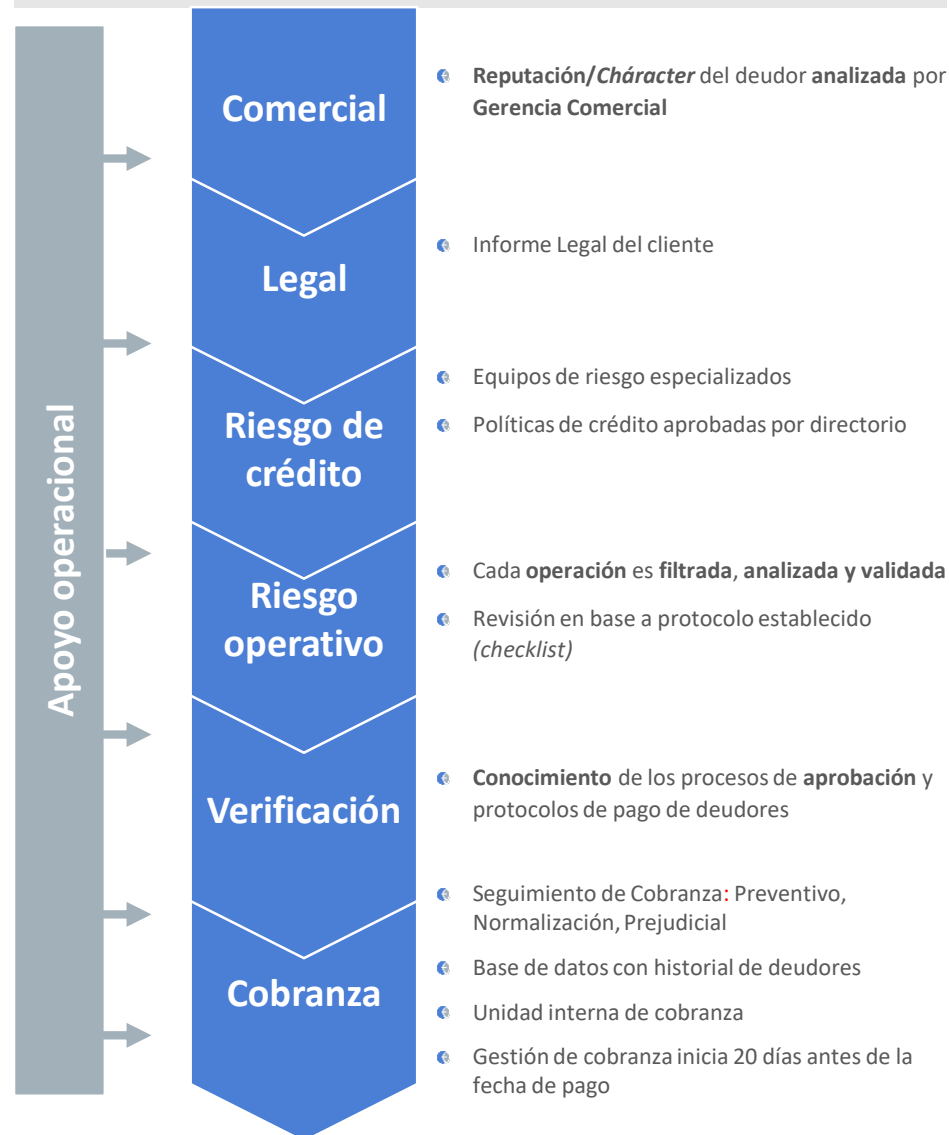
Apoyo operacional

Comercial

Reputación/*Cháracter* del deudor analizada por Gerencia Comercial

Legal

Informe Legal del cliente

Riesgo de crédito

Equipos de riesgo especializados

Políticas de crédito aprobadas por directorio

Riesgo operativo

Cada operación es filtrada, analizada y validada

Revisión en base a protocolo establecido *(checklist)*

Verificación

Conocimiento de los procesos de aprobación y protocolos de pago de deudores

Cobranza

Seguimiento de Cobranza: Preventivo, Normalización, Prejudicial

Base de datos con historial de deudores

Unidad interna de cobranza

Gestión de cobranza inicia 20 días antes de la fecha de pago